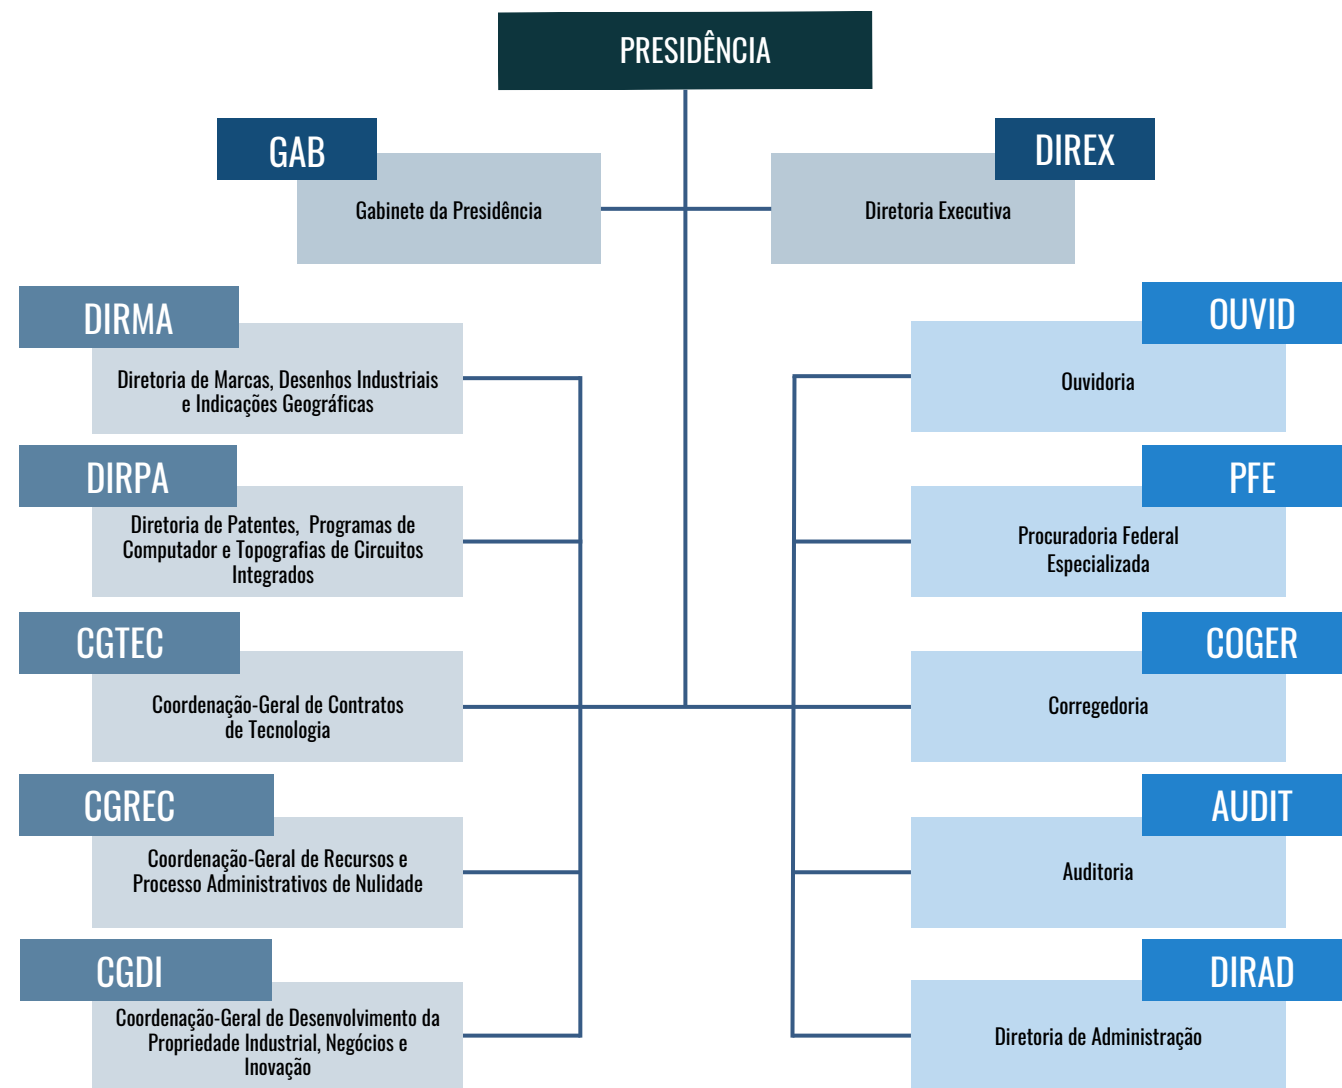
PRESIDÊNCIA

GAB
Gabinete da Presidência

DIREX
Diretoria Executiva

DIRMA
Diretoria de Marcas, Desenhos Industriais e Indicações Geográficas

DIRPA
Diretoria de Patentes, Programas de Computador e Topografias de Circuitos Integrados

CGTEC
Coordenação-Geral de Contratos de Tecnologia

CGREC
Coordenação-Geral de Recursos e Processo Administrativos de Nulidade

CGDI
Coordenação-Geral de Desenvolvimento da Propriedade Industrial, Negócios e Inovação

OUVID
Ouvidoria

PFE
Procuradoria Federal Especializada

COGER
Corregedoria

AUDIT
Auditoria

DIRAD
Diretoria de Administração